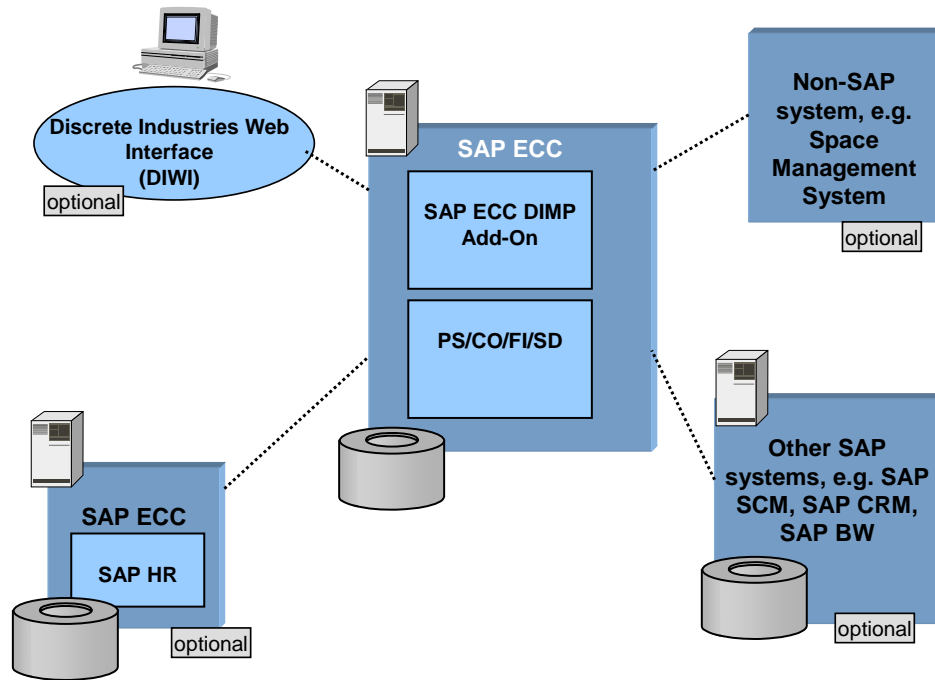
Discrete Industries Web Interface (DIWI)

optional

SAP ECC

SAP ECC DIMP Add-On

PS/CO/FI/SD

Non-SAP system, e.g. Space Management System

optional

SAP ECC

SAP HR

optional

Other SAP systems, e.g. SAP SCM, SAP CRM, SAP BW

optional